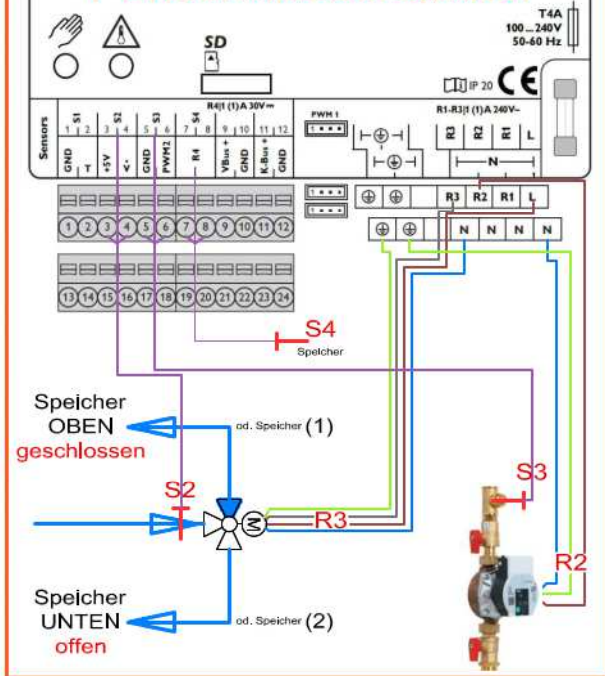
SD

T4A
100 ... 240V
50-60 Hz

IP 20
CE

Sensors
S1 S2 S3 S4
1 2 3 4 5 6 7 8 9 10 11 12
GND T +5V V+ GND PWM2 GND R4 VBus + GND K-Bus + GND
R4|1 (1)A 30V=
PWM 1
R1-R3|1 (1)A 240V~
R3 R2 R1 L
N

1 2 3 4 5 6 7 8 9 10 11 12
13 14 15 16 17 18 19 20 21 22 23 24

R3 R2 R1 L
N N N N

S4
Speicher

Speicher
OBEN
geschlossen

od. Speicher (1)

S2

M

R3

S3

R2

Speicher
UNTEN
offen

od. Speicher (2)